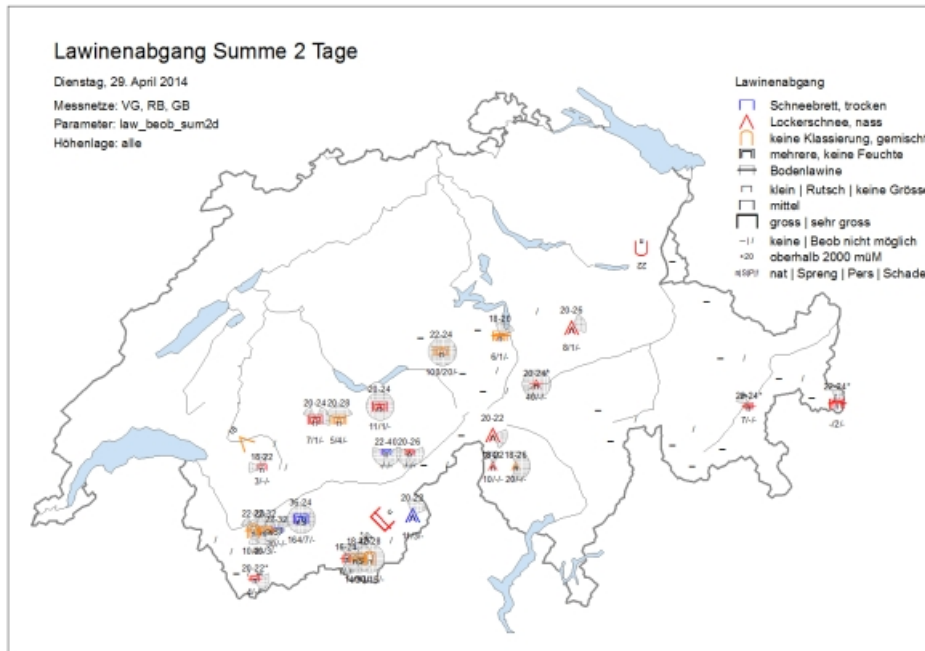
Lawinenabgang Summe 2 Tage

Dienstag, 29. April 2014

Messnetze: VG, RB, GB
Parameter: law_beob_sum2d
Höhenlage: alle

Lawinenabgang
Schneebrett, trocken
Lockerschnee, nass
keine Klassierung, gemischt
mehrere, keine Feuchte
Bodenlawine
klein | Rutsch | keine Grösse
mittel
gross | sehr gross
-|-/ keine | Beob nicht möglich
+20 oberhalb 2000 müM
n|S|P|/ nat | Spreng | Pers | Schaden

22
20-26
8/1/-
18-20
6/1/-
22-24
103/20/-
20-24*
40/-/-
20-24
11/1/-
20-24
7/1/-
20-28
5/4/-
18-22
3/-/-
22-40
20-26
20-22
18-22
18-26
10/-/-
20/-/-
20-24*
7/-/-
22-24*
-/2/-
26-24
164/7/-
22-22
20-22*
10-26
20-22
18-20
16-18
14/50/15
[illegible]